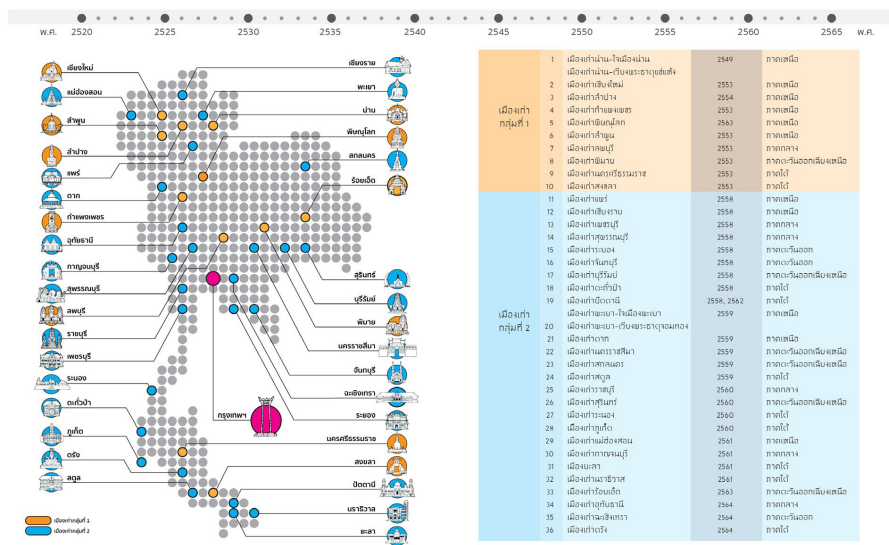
พ.ศ. 2520 2525 2530 2535 2540 2545 2550 2555 2560 2565 พ.ศ.

เชียงใหม่
แม่ฮ่องสอน
ลำพูน
ลำปาง
แพร่
ตาก
กำแพงเพชร
อุทัยธานี
กาญจนบุรี
สุพรรณบุรี
ลพบุรี
ราชบุรี
เพชรบุรี
ระนอง
ตะกั่วป่า
ภูเก็ต
ตรัง
สตูล
เชียงราย
พะเยา
น่าน
พิษณุโลก
สกลนคร
ร้อยเอ็ด
สุรินทร์
บุรีรัมย์
พิมาย
นครราชสีมา
จันทบุรี
ฉะเชิงเทรา
ระยอง
กรุงเทพฯ
นครศรีธรรมราช
สงขลา
ปัตตานี
นราธิวาส
ยะลา

เมืองเก่ากลุ่มที่ 1
เมืองเก่ากลุ่มที่ 2

| | | | | |
|---|---|---|---|---|
| เมืองเก่ากลุ่มที่ 1 | 1 | เมืองเก่าน่าน-ใจเมืองน่าน | 2549 | ภาคเหนือ |
| | | เมืองเก่าน่าน-เวียงพระธาตุแช่แห้ง | | |
| | 2 | เมืองเก่าเชียงใหม่ | 2553 | ภาคเหนือ |
| | 3 | เมืองเก่าลำปาง | 2554 | ภาคเหนือ |
| | 4 | เมืองเก่ากำแพงเพชร | 2553 | ภาคเหนือ |
| | 5 | เมืองเก่าพิษณุโลก | 2563 | ภาคเหนือ |
| | 6 | เมืองเก่าลำพูน | 2553 | ภาคเหนือ |
| | 7 | เมืองเก่าลพบุรี | 2553 | ภาคกลาง |
| | 8 | เมืองเก่าพิมาย | 2553 | ภาคตะวันออกเฉียงเหนือ |
| | 9 | เมืองเก่านครศรีธรรมราช | 2553 | ภาคใต้ |
| | 10 | เมืองเก่าสงขลา | 2553 | ภาคใต้ |
| เมืองเก่ากลุ่มที่ 2 | 11 | เมืองเก่าแพร่ | 2558 | ภาคเหนือ |
| | 12 | เมืองเก่าเชียงราย | 2558 | ภาคเหนือ |
| | 13 | เมืองเก่าเพชรบุรี | 2558 | ภาคกลาง |
| | 14 | เมืองเก่าสุพรรณบุรี | 2558 | ภาคกลาง |
| | 15 | เมืองเก่าระยอง | 2558 | ภาคตะวันออก |
| | 16 | เมืองเก่าจันทบุรี | 2558 | ภาคตะวันออก |
| | 17 | เมืองเก่าบุรีรัมย์ | 2558 | ภาคตะวันออกเฉียงเหนือ |
| | 18 | เมืองเก่าตะกั่วป่า | 2558 | ภาคใต้ |
| | 19 | เมืองเก่าปัตตานี | 2558, 2562 | ภาคใต้ |
| | | เมืองเก่าพะเยา-ใจเมืองพะเยา | 2559 | |
| | 20 | เมืองเก่าพะเยา-เวียงพระธาตุจอมทอง | | ภาคเหนือ |
| | 21 | เมืองเก่าตาก | 2559 | ภาคเหนือ |
| | 22 | เมืองเก่านครราชสีมา | 2559 | ภาคตะวันออกเฉียงเหนือ |
| | 23 | เมืองเก่าสกลนคร | 2559 | ภาคตะวันออกเฉียงเหนือ |
| | 24 | เมืองเก่าสตูล | 2559 | ภาคใต้ |
| | 25 | เมืองเก่าราชบุรี | 2560 | ภาคกลาง |
| | 26 | เมืองเก่าสุรินทร์ | 2560 | ภาคตะวันออกเฉียงเหนือ |
| | 27 | เมืองเก่าระนอง | 2560 | ภาคใต้ |
| | 28 | เมืองเก่าภูเก็ต | 2560 | ภาคใต้ |
| | 29 | เมืองเก่าแม่ฮ่องสอน | 2561 | ภาคเหนือ |
| | 30 | เมืองเก่ากาญจนบุรี | 2561 | ภาคกลาง |
| | 31 | เมืองยะลา | 2561 | ภาคใต้ |
| | 32 | เมืองเก่านราธิวาส | 2561 | ภาคใต้ |
| | 33 | เมืองเก่าร้อยเอ็ด | 2563 | ภาคตะวันออกเฉียงเหนือ |
| | 34 | เมืองเก่าอุทัยธานี | 2564 | ภาคกลาง |
| | 35 | เมืองเก่าฉะเชิงเทรา | 2564 | ภาคตะวันออก |
| | 36 | เมืองเก่าตรัง | 2564 | ภาคใต้ |